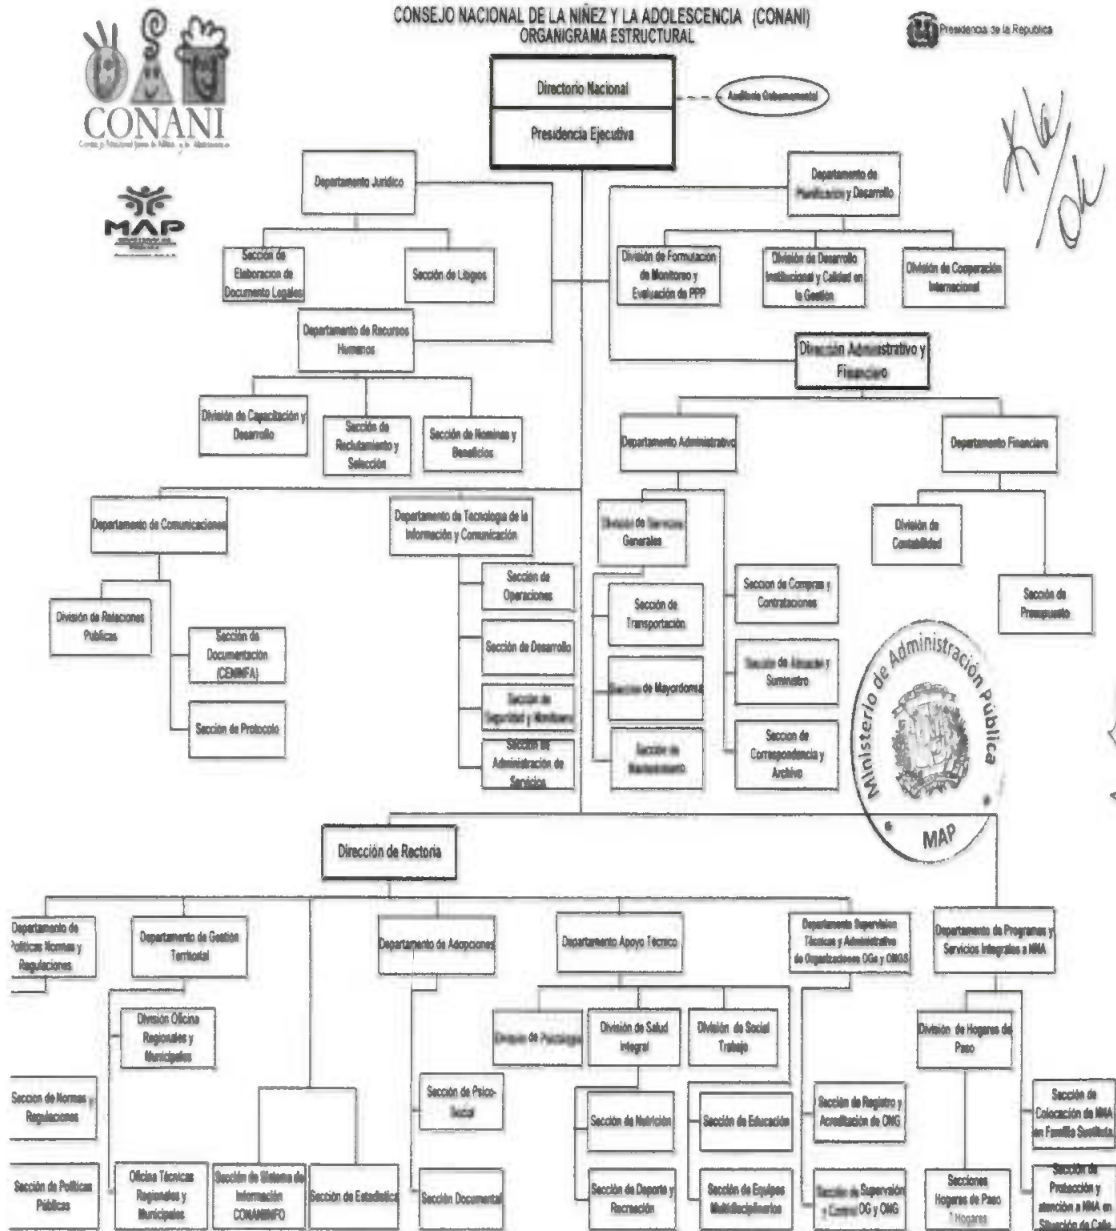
CONSEJO NACIONAL DE LA NIÑEZ Y LA ADOLESCENCIA (CONANI)
ORGANIGRAMA ESTRUCTURAL

CONANI

Presidencia de la Republica

MAP

Directorio Nacional

Auditoria Gubernamental

Presidencia Ejecutiva

Departamento Juridico

Sección de Elaboracion de Documento Legales

Sección de Litigios

Departamento de Planificación y Desarrollo

División de Formulación de Monitoreo y Evaluación de PPP

División de Desarrollo Institucional y Calidad en la Gestión

División de Cooperación Internacional

Departamento de Recursos Humanos

División de Capacitación y Desarrollo

Sección de Reclutamiento y Selección

Sección de Nominas y Beneficios

Dirección Administrativo y Financiero

Departamento Administrativo

Departamento Financiero

División de Contabilidad

Sección de Presupuesto

Departamento de Comunicaciones

División de Relaciones Publicas

Sección de Documentación (CENINFA)

Sección de Protocolo

Departamento de Tecnologia de la Información y Comunicación

Sección de Operaciones

Sección de Desarrollo

Sección de Seguridad y Monitoreo

Sección de Administración de Servicios

División de Servicios Generales

Sección de Transportación

Sección de Mayordomia

Sección de Mantenimiento

Seccion de Compras y Contrataciones

Sección de Almacén y Suministro

Seccion de Correspondencia y Archivo

Ministerio de Administración Pública
MAP

Dirección de Rectoria

Departamento de Politicas Normas y Regulaciones

Sección de Normas y Regulaciones

Sección de Politicas Públicas

Departamento de Gestión Territorial

División Oficina Regionales y Municipales

Oficina Técnicas Regionales y Municipales

Sección de Sistema de Información CONANINFO

Sección de Estadística

Departamento de Adopciones

Sección de Psico-Social

Sección Documental

Departamento Apoyo Técnico

División de Psicologia

División de Salud Integral

División de Social Trabajo

Sección de Nutrición

Sección de Deporte y Recreación

Sección de Educación

Sección de Equipos Multidisciplinarios

Departamento Supervision Técnica y Administrativa de Organizaciones OGs y ONGS

Sección de Registro y Acreditación de ONG

Sección de Supervisión y Control OG y ONG

Departamento de Programas y Servicios Integrales a NNA

División de Hogares de Paso

Secciones Hogares de Paso
7 Hogares

Sección de Colocación de NNA en Familia Sustituta

Sección de Protección y atención a NNA en Situación de Calle